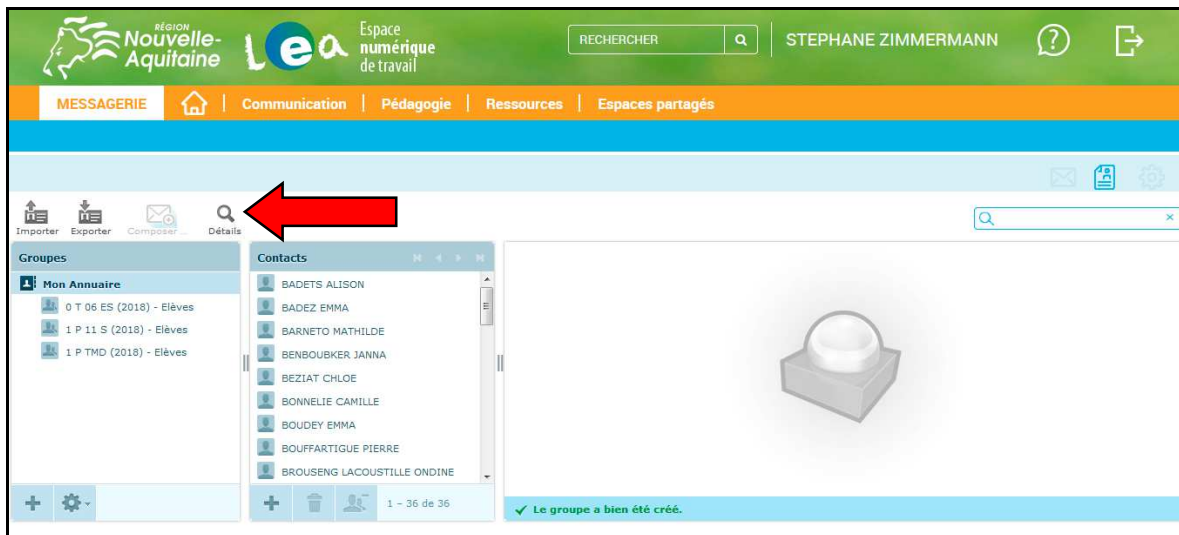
RÉGION Nouvelle-Aquitaine

Lea Espace numérique de travail

RECHERCHER

STEPHANE ZIMMERMANN

MESSAGERIE | Communication | Pédagogie | Ressources | Espaces partagés

Importer Exporter Composer ... Détails

Groupes

Mon Annuaire
0 T 06 ES (2018) - Elèves
1 P 11 S (2018) - Elèves
1 P TMD (2018) - Elèves

Contacts

BADETS ALISON
BADEZ EMMA
BARNETO MATHILDE
BENBOUBKER JANNA
BEZIAT CHLOE
BONNELIE CAMILLE
BOUDEY EMMA
BOUFFARTIGUE PIERRE
BROUSENG LACOUSTILLE ONDINE

1 - 36 de 36

Le groupe a bien été créé.